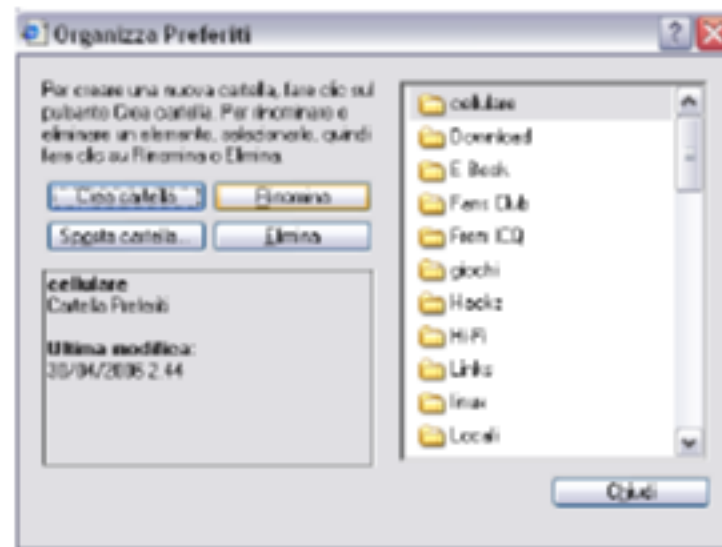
Organizza Preferiti

Per creare una nuova cartella, fare clic sul pulsante Crea cartella. Per rinominare o eliminare un elemento, selezionarlo, quindi fare clic su Rinomina o Elimina.

Crea cartella

Rinomina

Sposta cartella...

Elimina

cellulare
Cartella Preferiti

Ultima modifica:
30/04/2006 2.44

cellulare
Download
E Book
Fans Club
Fans ICQ
giochi
Hacks
Hi Fi
Links
linux
Locali

Chiudi